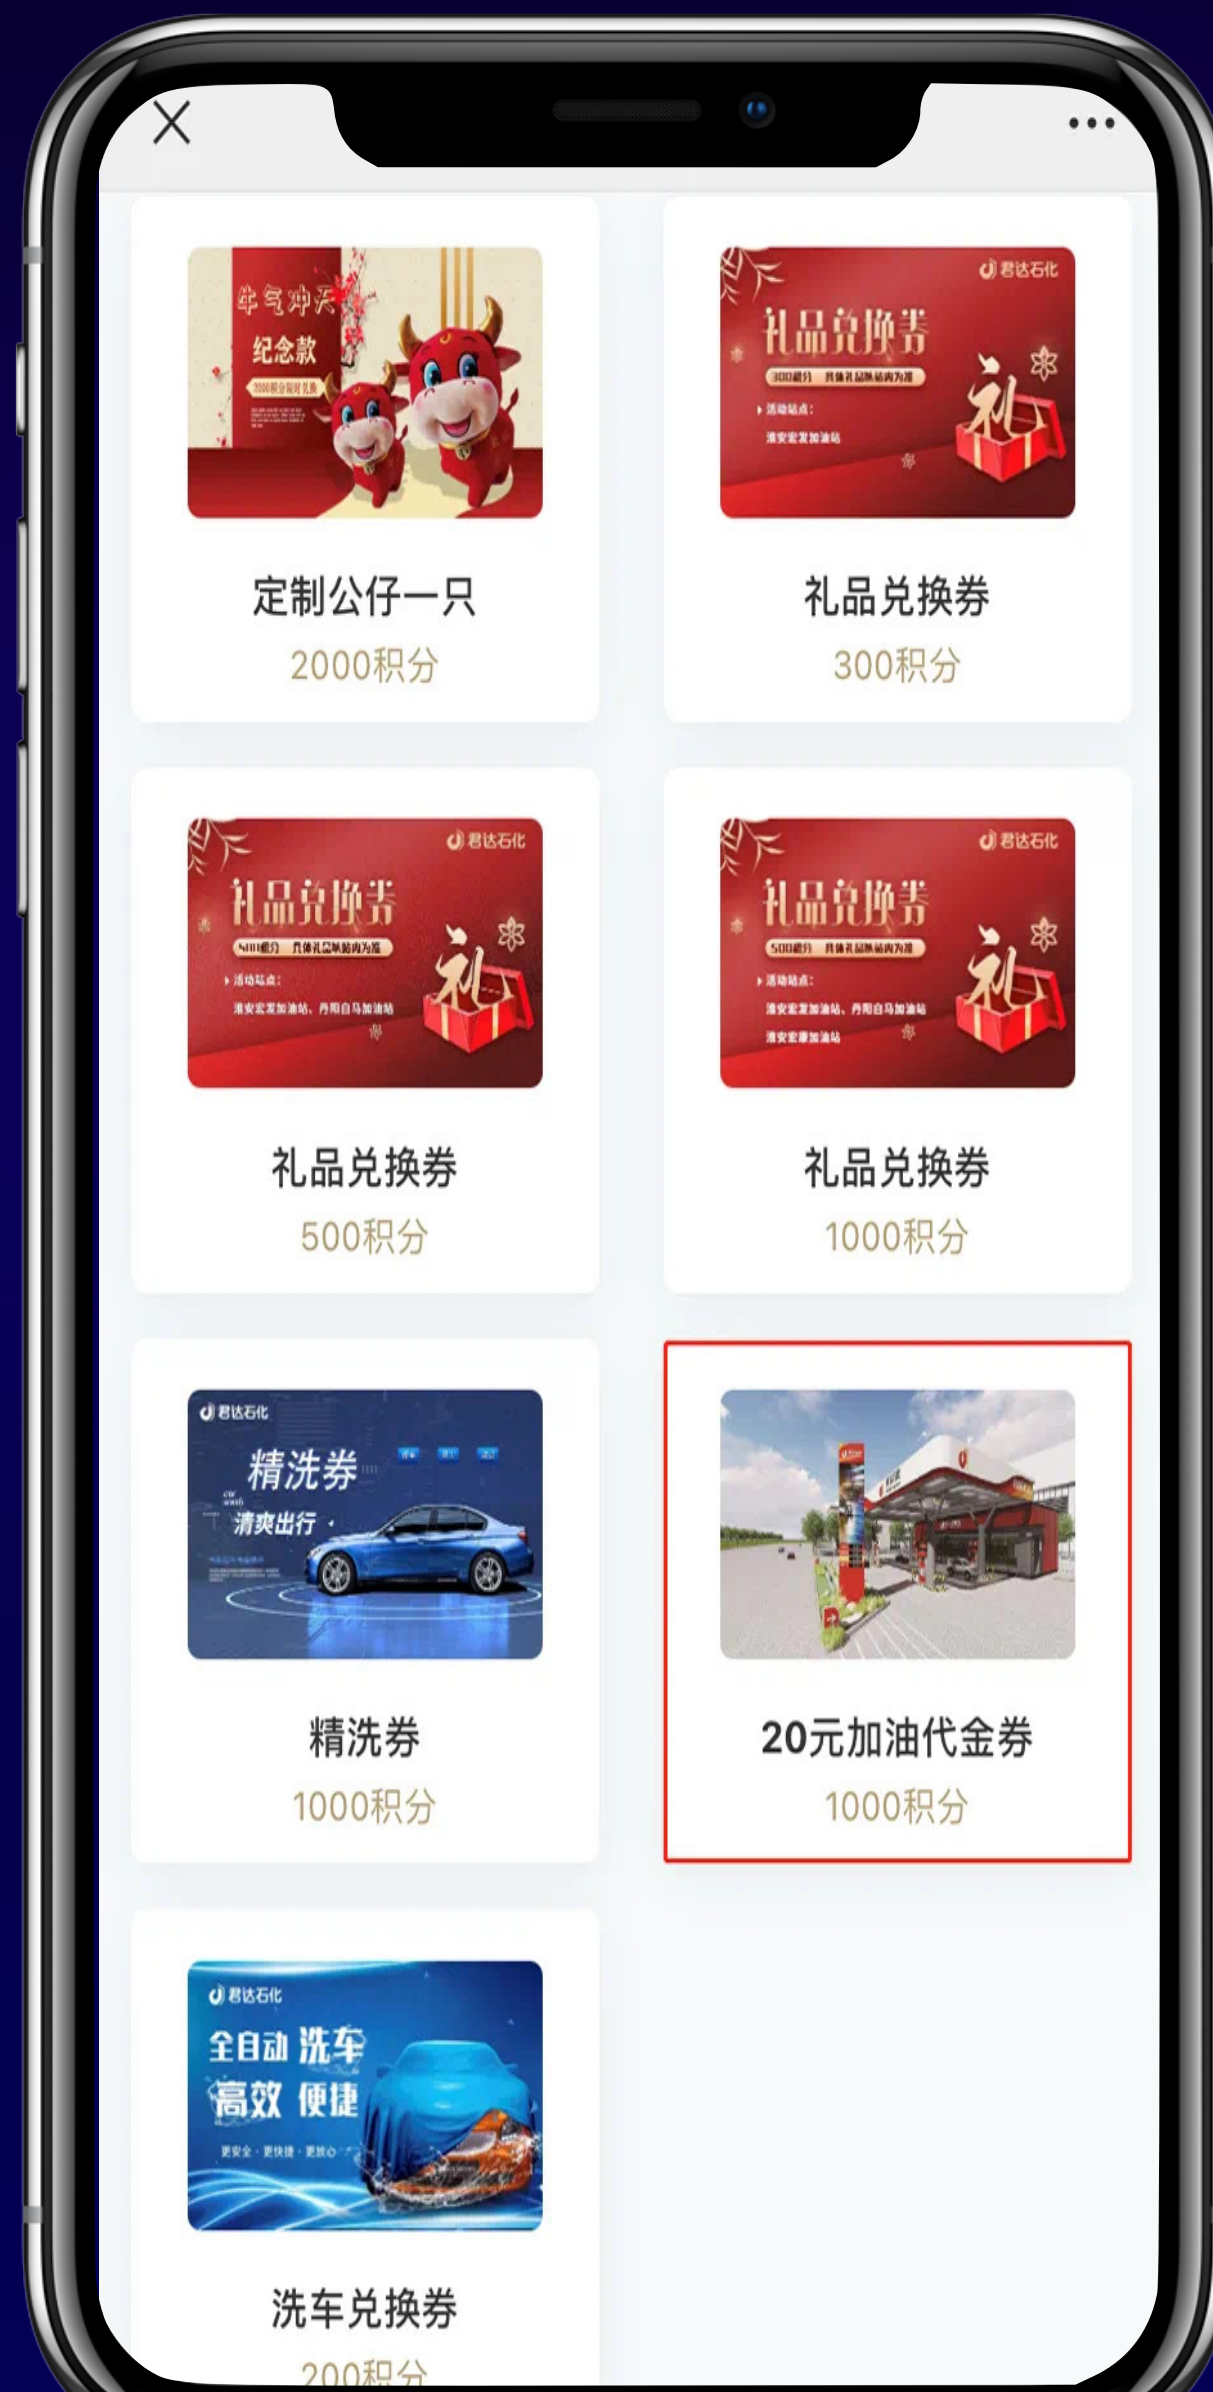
牛气冲天
纪念款
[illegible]

定制公仔一只
2000积分

君达石化
礼品兑换券
300积分 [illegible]
活动站点：
淮安宏发加油站

礼品兑换券
300积分

君达石化
礼品兑换券
500积分 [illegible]
活动站点：
淮安宏发加油站、丹阳白马加油站

礼品兑换券
500积分

君达石化
礼品兑换券
500积分 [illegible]
活动站点：
淮安宏发加油站、丹阳白马加油站
淮安宏康加油站

礼品兑换券
1000积分

君达石化
精洗券
car wash
清爽出行

精洗券
1000积分

20元加油代金券
1000积分

君达石化
全自动 洗车
高效 便捷
更安全 · 更快捷 · 更放心

洗车兑换券
200积分